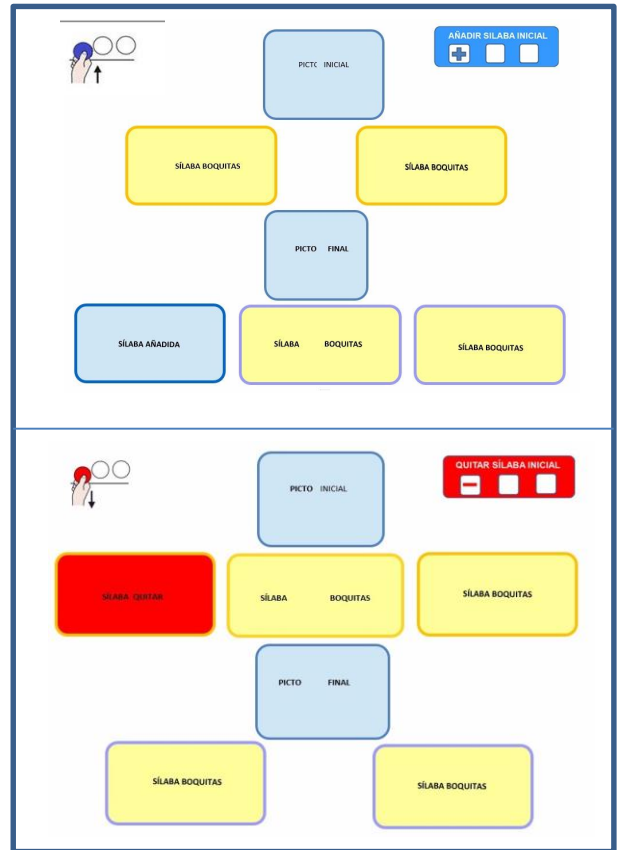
AÑADIR SÍLABA INICIAL

PICTO INICIAL

SÍLABA BOQUITAS

SÍLABA BOQUITAS

PICTO FINAL

SÍLABA AÑADIDA

SÍLABA BOQUITAS

SÍLABA BOQUITAS

QUITAR SÍLABA INICIAL

PICTO INICIAL

SÍLABA QUITAR

SÍLABA BOQUITAS

SÍLABA BOQUITAS

PICTO FINAL

SÍLABA BOQUITAS

SÍLABA BOQUITAS